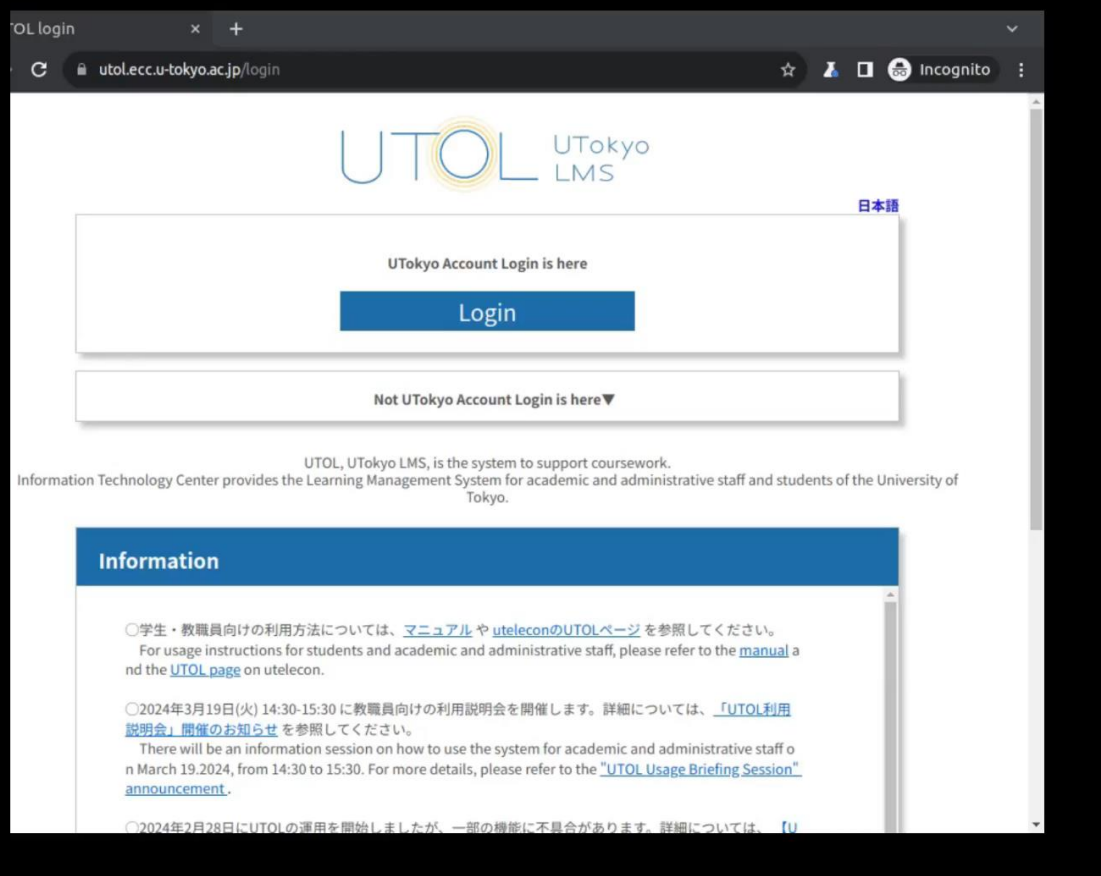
'OL login ×  +

utol.ecc.u-tokyo.ac.jp/login

Incognito

UTOL UTokyo LMS

日本語

UTokyo Account Login is here

Login

Not UTokyo Account Login is here▼

UTOL, UTokyo LMS, is the system to support coursework.
Information Technology Center provides the Learning Management System for academic and administrative staff and students of the University of Tokyo.

Information

○学生・教職員向けの利用方法については、マニュアル や uteleconのUTOLページ を参照してください。
For usage instructions for students and academic and administrative staff, please refer to the manual and the UTOL page on utelecon.

○2024年3月19日(火) 14:30-15:30 に教職員向けの利用説明会を開催します。詳細については、「UTOL利用説明会」開催のお知らせ を参照してください。
There will be an information session on how to use the system for academic and administrative staff on March 19.2024, from 14:30 to 15:30. For more details, please refer to the "UTOL Usage Briefing Session" announcement.

○2024年2月28日にUTOLの運用を開始しましたが、一部の機能に不具合があります。詳細については、【U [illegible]